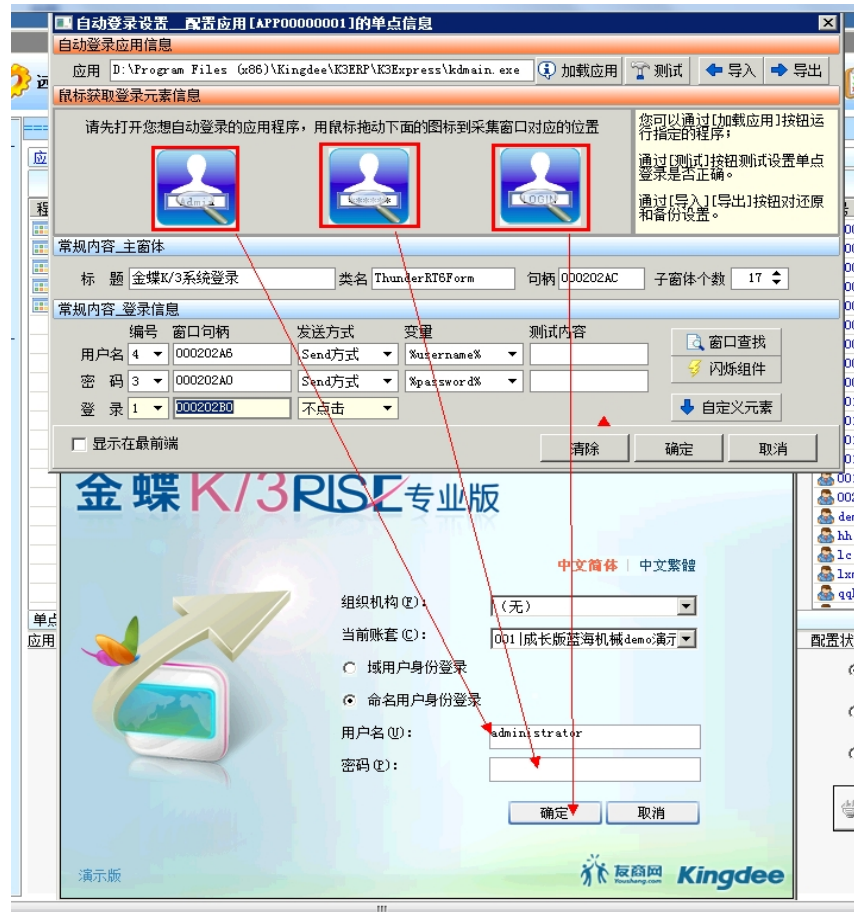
自动登录设置__配置应用[APP00000001]的单点信息

自动登录应用信息

应用 D:\Program Files (x86)\Kingdee\K3ERP\K3Express\kdmain.exe 加载应用 测试 导入 导出

鼠标获取登录元素信息

请先打开您想自动登录的应用程序，用鼠标拖动下面的图标到采集窗口对应的位置

admin

LOGIN

您可以通过[加载应用]按钮运行指定的程序；

通过[测试]按钮测试设置单点登录是否正确。

通过[导入][导出]按钮对还原和备份设置。

常规内容_主窗体

标 题 金蝶K/3系统登录 类名 ThunderRT6Form 句柄 000202AC 子窗体个数 17

常规内容_登录信息

| | 编号 | 窗口句柄 | 发送方式 | 变量 | 测试内容 |
|---|---|---|---|---|---|
| 用户名 | 4 | 000202A6 | Send方式 | %username% | |
| 密 码 | 3 | 000202A0 | Send方式 | %password% | |
| 登 录 | 1 | 000202B0 | 不点击 | | |

窗口查找
闪烁组件
自定义元素

显示在最前端 清除 确定 取消

金蝶K/3RISE专业版

中文简体 | 中文繁體

组织机构(E): (无)

当前账套(C): 001|成长版蓝海机械demo演示

域用户身份登录

命名用户身份登录

用户名(U): administrator

密码(P):

确定 取消

演示版

友商网 Kingdee

单点

应用

配置状

程